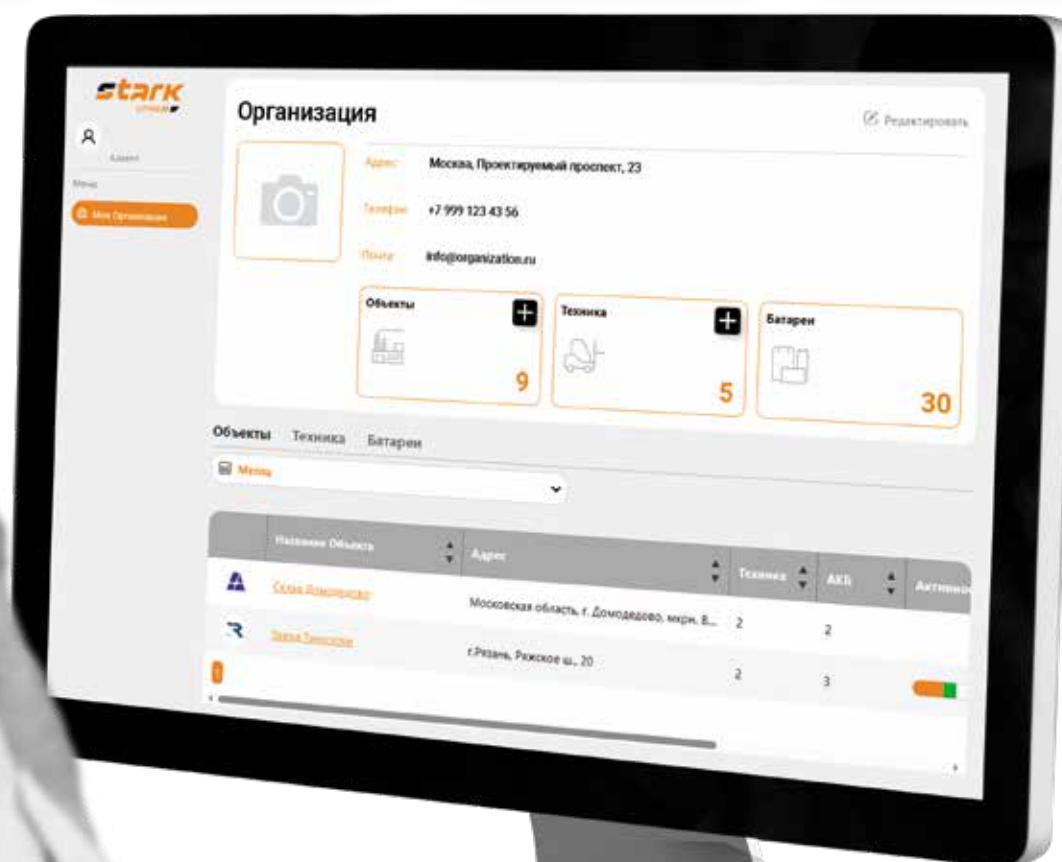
stark
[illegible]

Админ

Меню

Моя Организация

Организация

Редактировать

Адрес Москва, Проектируемый проспект, 23

Телефон +7 999 123 43 56

Почта info@organization.ru

Объекты 9

Техника 5

Батареи 30

Объекты Техника Батареи

Москва

| | Название Объекта | Адрес | Техника | АКБ | Активно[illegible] |
|---|---|---|---|---|---|
| | Склад Домодедово | Московская область, г. Домодедово, мкрн. В... | 2 | 2 | |
| | Завод Тинькофф | г.Рязань, Ряжское ш., 20 | 2 | 3 | |

1